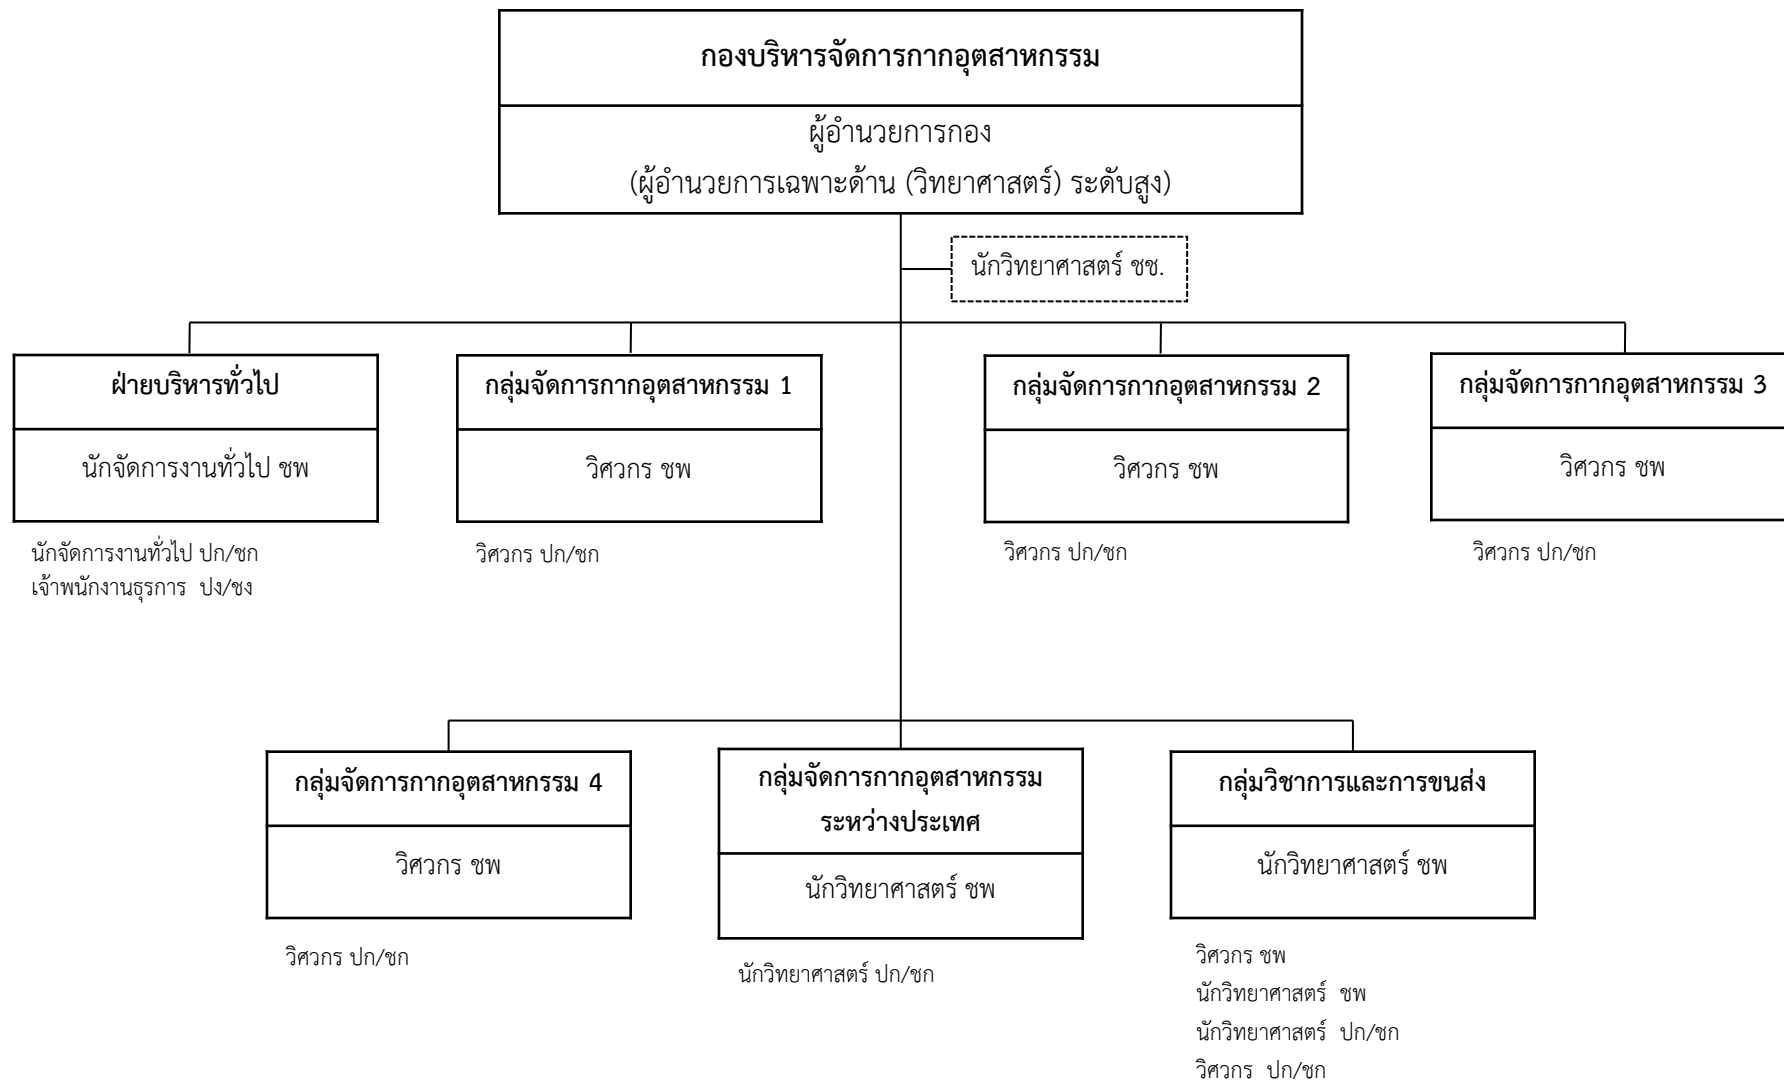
กองบริหารจัดการกากอุตสาหกรรม

ผู้อำนวยการกอง
(ผู้อำนวยการเฉพาะด้าน (วิทยาศาสตร์) ระดับสูง)

นักวิทยาศาสตร์ ชช.

ฝ่ายบริหารทั่วไป

นักจัดการงานทั่วไป ชพ

นักจัดการงานทั่วไป ปก/ชก
เจ้าพนักงานธุรการ ปง/ชง

กลุ่มจัดการกากอุตสาหกรรม 1

วิศวกร ชพ

วิศวกร ปก/ชก

กลุ่มจัดการกากอุตสาหกรรม 2

วิศวกร ชพ

วิศวกร ปก/ชก

กลุ่มจัดการกากอุตสาหกรรม 3

วิศวกร ชพ

วิศวกร ปก/ชก

กลุ่มจัดการกากอุตสาหกรรม 4

วิศวกร ชพ

วิศวกร ปก/ชก

กลุ่มจัดการกากอุตสาหกรรมระหว่างประเทศ

นักวิทยาศาสตร์ ชพ

นักวิทยาศาสตร์ ปก/ชก

กลุ่มวิชาการและการขนส่ง

นักวิทยาศาสตร์ ชพ

วิศวกร ชพ
นักวิทยาศาสตร์ ชพ
นักวิทยาศาสตร์ ปก/ชก
วิศวกร ปก/ชก